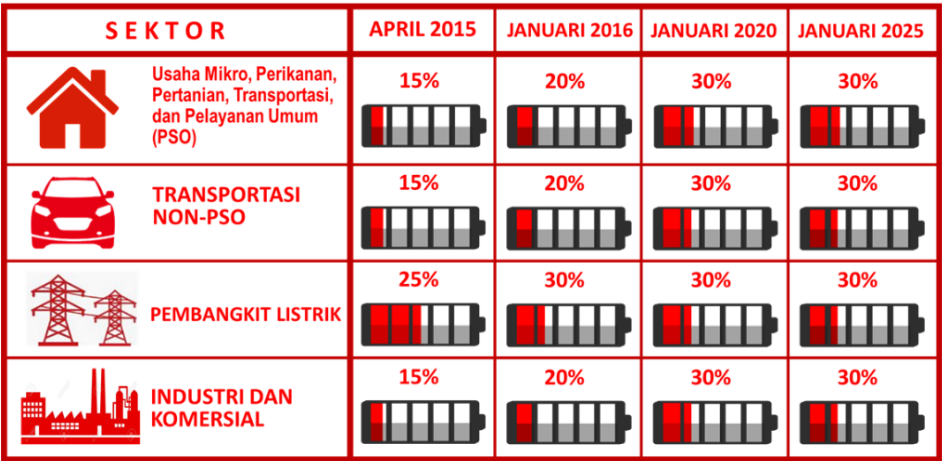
| SEKTOR | APRIL 2015 | JANUARI 2016 | JANUARI 2020 | JANUARI 2025 |
|---|---|---|---|---|
| Usaha Mikro, Perikanan, Pertanian, Transportasi, dan Pelayanan Umum (PSO) | 15% | 20% | 30% | 30% |
| TRANSPORTASI NON-PSO | 15% | 20% | 30% | 30% |
| PEMBANGKIT LISTRIK | 25% | 30% | 30% | 30% |
| INDUSTRI DAN KOMERSIAL | 15% | 20% | 30% | 30% |